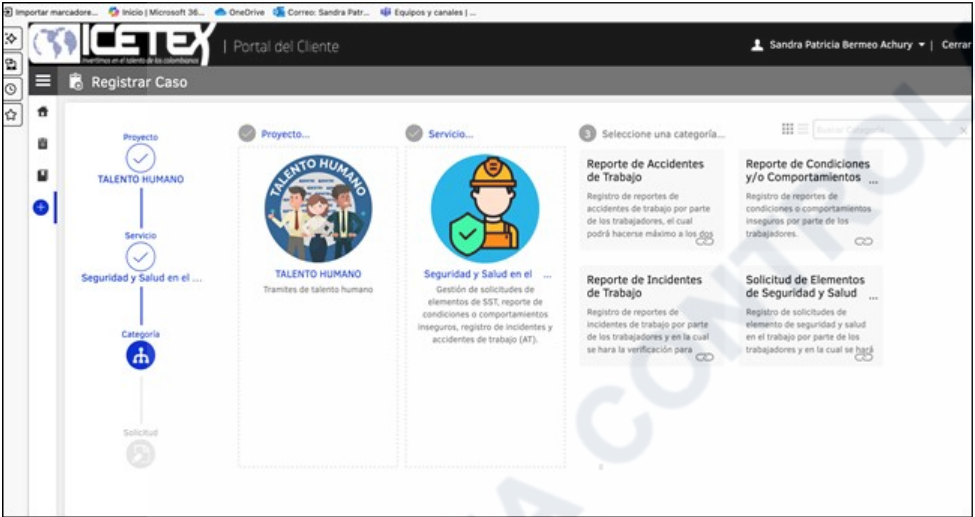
Importar marcadore... Inicio | Microsoft 36... OneDrive Correo: Sandra Patr... Equipos y canales | ...

ICETEX Invertimos en el talento de los colombianos | Portal del Cliente

Sandra Patricia Bermeo Achury | Cerrar

Registrar Caso

Proyecto
TALENTO HUMANO
Servicio
Seguridad y Salud en el ...
Categoría
Solicitud

Proyecto...

TALENTO HUMANO

TALENTO HUMANO
Tramites de talento humano

Servicio...

Seguridad y Salud en el ...
Gestión de solicitudes de elementos de SST, reporte de condiciones o comportamientos inseguros, registro de incidentes y accidentes de trabajo (AT).

3 Seleccione una categoría...

Buscar Categoría

Reporte de Accidentes de Trabajo
Registro de reportes de accidentes de trabajo por parte de los trabajadores, el cual podrá hacerse máximo a los dos

Reporte de Condiciones y/o Comportamientos ...
Registro de reportes de condiciones o comportamientos inseguros por parte de los trabajadores.

Reporte de Incidentes de Trabajo
Registro de reportes de incidentes de trabajo por parte de los trabajadores y en la cual se hara la verificación para

Solicitud de Elementos de Seguridad y Salud ...
Registro de solicitudes de elemento de seguridad y salud en el trabajo por parte de los trabajadores y en la cual se hará

COPIA CONTROLADA